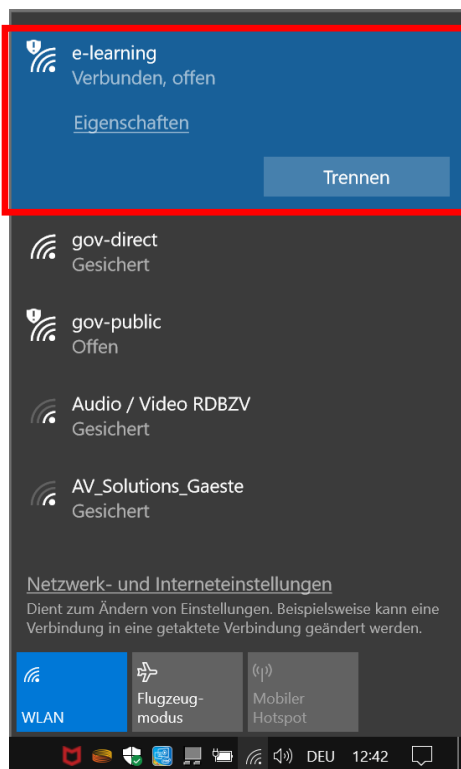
e-learning
Verbunden, offen

Eigenschaften

Trennen

gov-direct
Gesichert

gov-public
Offen

Audio / Video RDBZV
Gesichert

AV_Solutions_Gaeste
Gesichert

Netzwerk- und Interneteinstellungen
Dient zum Ändern von Einstellungen. Beispielsweise kann eine Verbindung in eine getaktete Verbindung geändert werden.

WLAN

Flugzeugmodus

Mobiler Hotspot

DEU 12:42